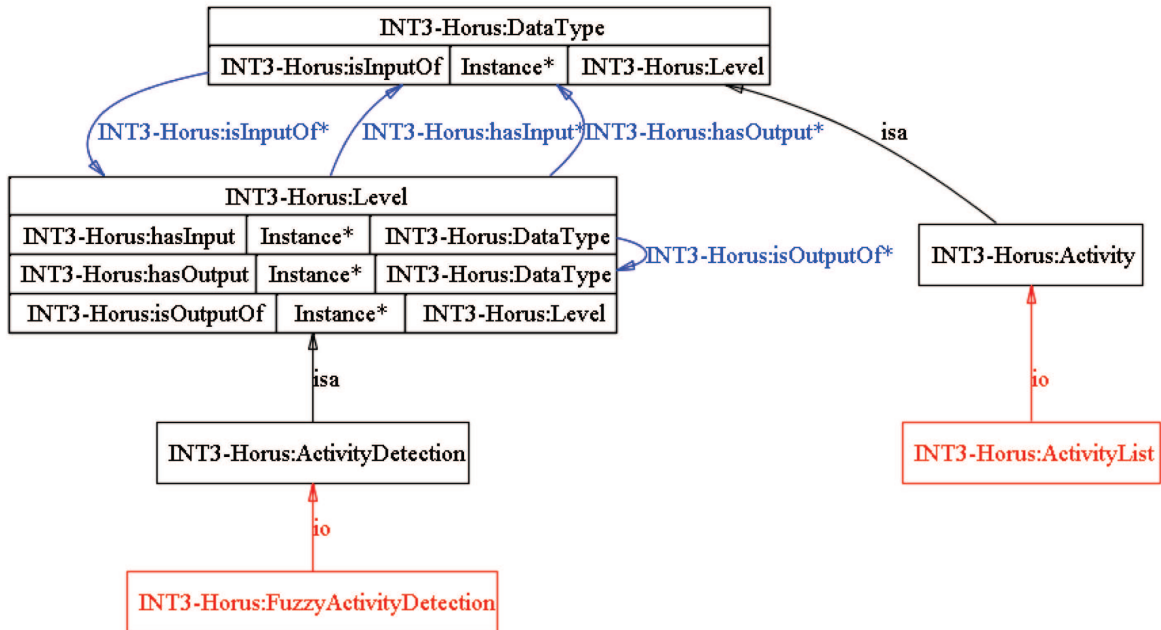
INT3-Horus:DataType

| INT3-Horus:isInputOf | Instance* | INT3-Horus:Level |
|---|---|---|

INT3-Horus:isInputOf*

INT3-Horus:hasInput*

INT3-Horus:hasOutput*

isa

INT3-Horus:Level

| INT3-Horus:hasInput | Instance* | INT3-Horus:DataType |
|---|---|---|
| INT3-Horus:hasOutput | Instance* | INT3-Horus:DataType |
| INT3-Horus:isOutputOf | Instance* | INT3-Horus:Level |

INT3-Horus:isOutputOf*

INT3-Horus:Activity

isa

INT3-Horus:ActivityDetection

io

INT3-Horus:ActivityList

io

INT3-Horus:FuzzyActivityDetection